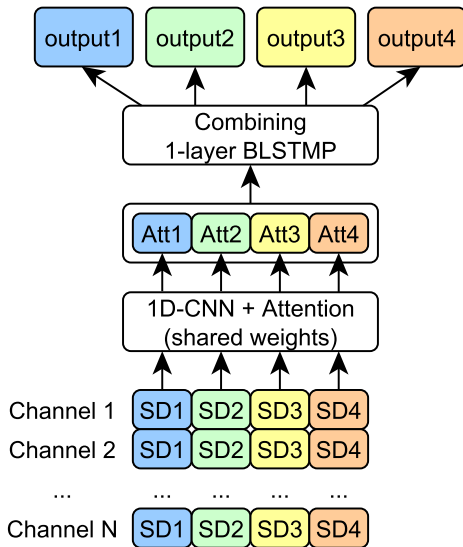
output1 output2 output3 output4

Combining
1-layer BLSTMP

Att1 Att2 Att3 Att4

1D-CNN + Attention
(shared weights)

Channel 1 SD1 SD2 SD3 SD4
Channel 2 SD1 SD2 SD3 SD4
... ... ... ... ...
Channel N SD1 SD2 SD3 SD4